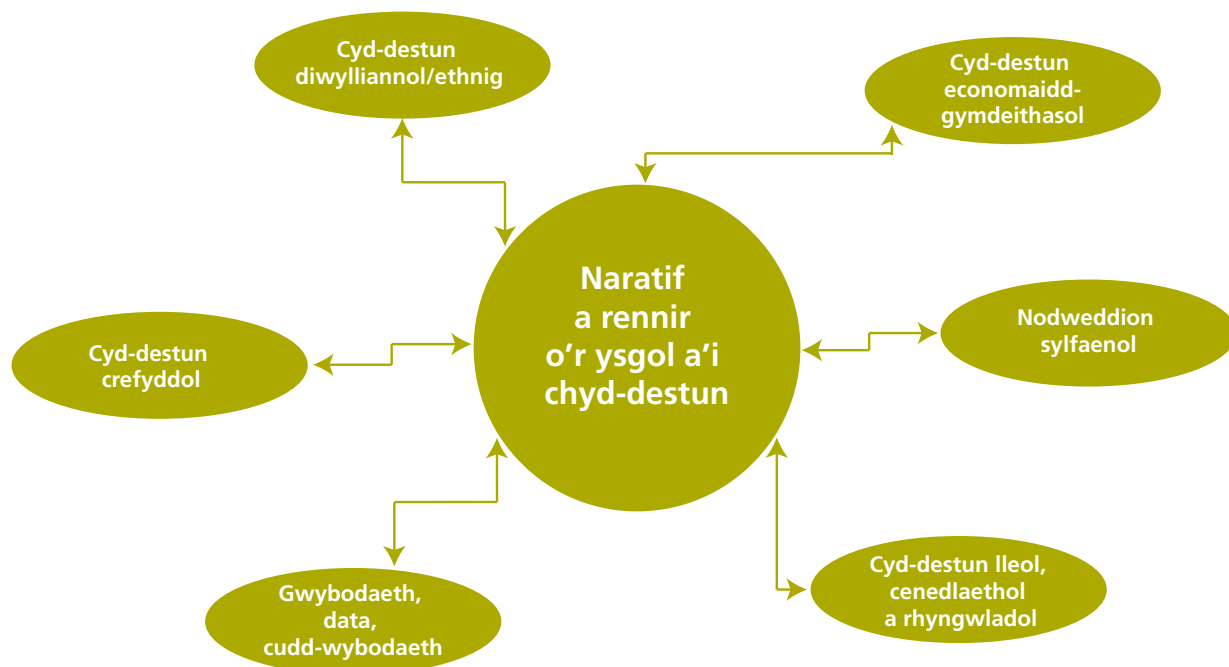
Cyd-destun diwylliannol/ethnig

Cyd-destun economaidd-gymdeithasol

Naratif a rennir o'r ysgol a'i chyd-destun

Cyd-destun crefyddol

Nodweddion sylfaenol

Gwybodaeth, data, cudd-wybodaeth

Cyd-destun lleol, cenedlaethol a rhyngwladol